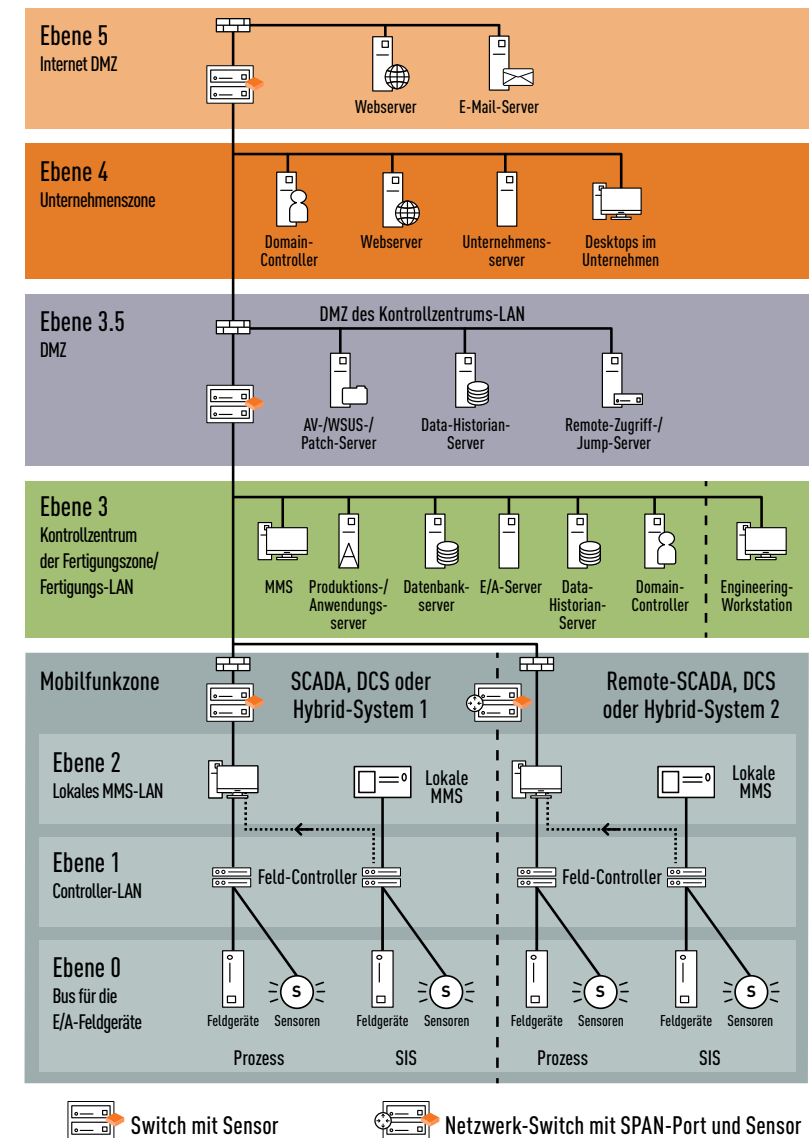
Ebene 5
Internet DMZ

Webserver
E-Mail-Server

Ebene 4
Unternehmenszone

Domain-Controller
Webserver
Unternehmens-server
Desktops im Unternehmen

Ebene 3.5
DMZ

DMZ des Kontrollzentrums-LAN

AV-/WSUS-/ Patch-Server
Data-Historian-Server
Remote-Zugriff-/ Jump-Server

Ebene 3
Kontrollzentrum der Fertigungszone/ Fertigungs-LAN

MMS
Produktions-/ Anwendungs-server
Datenbank-server
E/A-Server
Data-Historian-Server
Domain-Controller
Engineering-Workstation

Mobilfunkzone

SCADA, DCS oder Hybrid-System 1

Remote-SCADA, DCS oder Hybrid-System 2

Ebene 2
Lokales MMS-LAN

Lokale MMS

Lokale MMS

Ebene 1
Controller-LAN

Feld-Controller

Feld-Controller

Ebene 0
Bus für die E/A-Feldgeräte

Feldgeräte
S
Sensoren
Feldgeräte
S
Sensoren
Feldgeräte
S
Sensoren
Feldgeräte
S
Sensoren

Prozess
SIS
Prozess
SIS

Switch mit Sensor
Netzwerk-Switch mit SPAN-Port und Sensor